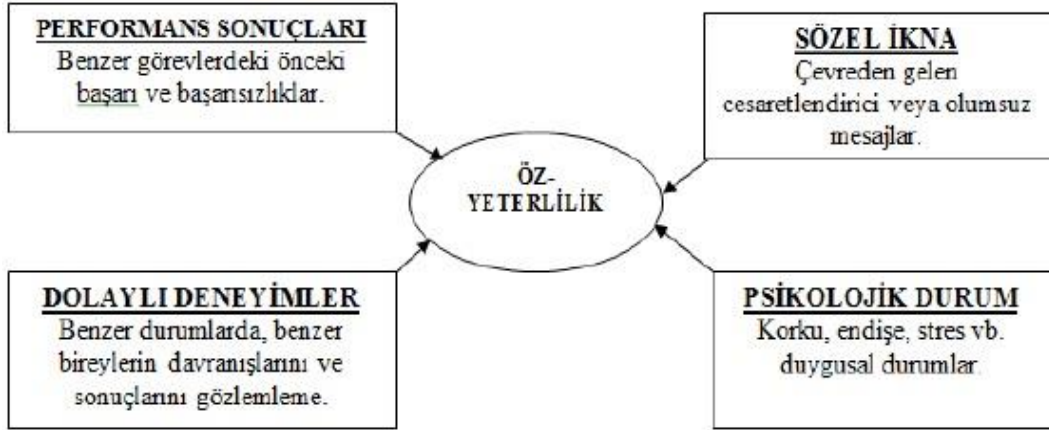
PERFORMANS SONUÇLARI
Benzer görevlerdeki önceki başarı ve başarısızlıklar.

SÖZEL İKNA
Çevreden gelen cesaretlendirici veya olumsuz mesajlar.

ÖZ-
YETERLİLİK

DOLAYLI DENEYİMLER
Benzer durumlarda, benzer bireylerin davranışlarını ve sonuçlarını gözlemleme.

PSİKOLOJİK DURUM
Korku, endişe, stres vb. duygusal durumlar.